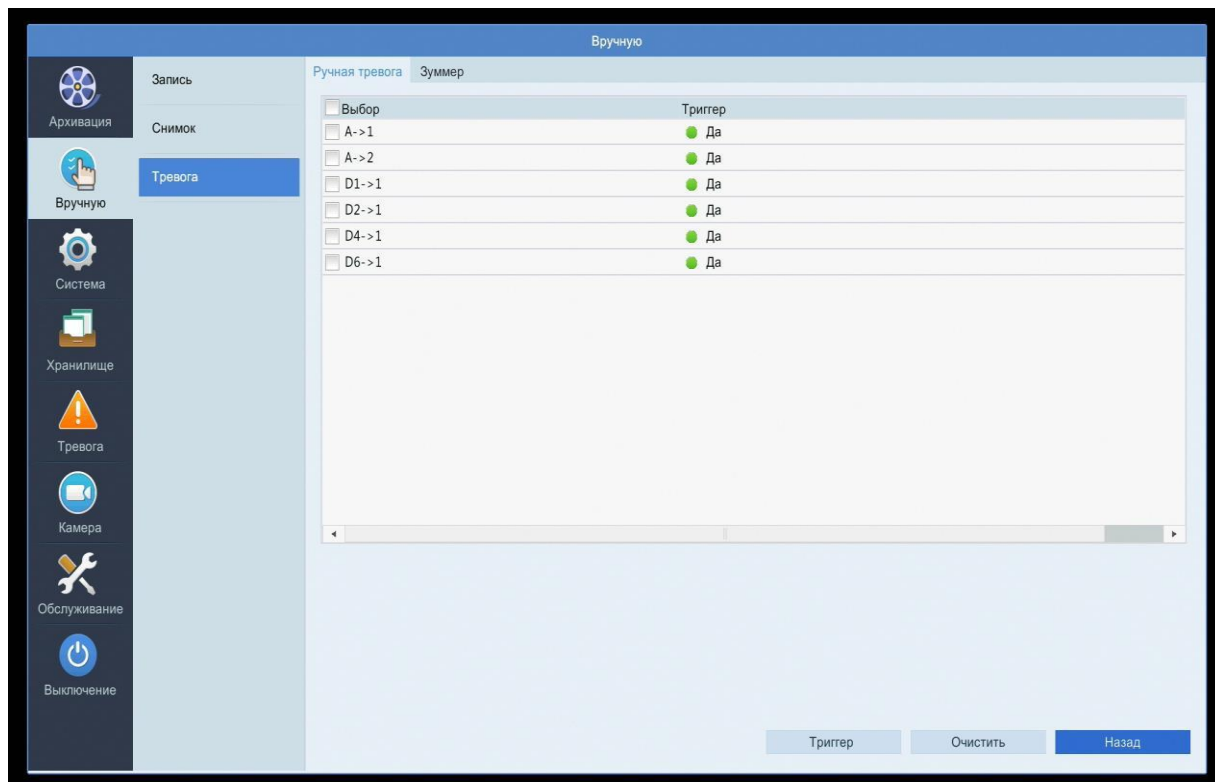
Вручную

Архивация
Вручную
Система
Хранилище
Тревога
Камера
Обслуживание
Выключение

Запись
Снимок
Тревога

Ручная тревога Зуммер

| Выбор | Триггер |
|---|---|
| A->1 | Да |
| A->2 | Да |
| D1->1 | Да |
| D2->1 | Да |
| D4->1 | Да |
| D6->1 | Да |

Триггер Очистить Назад